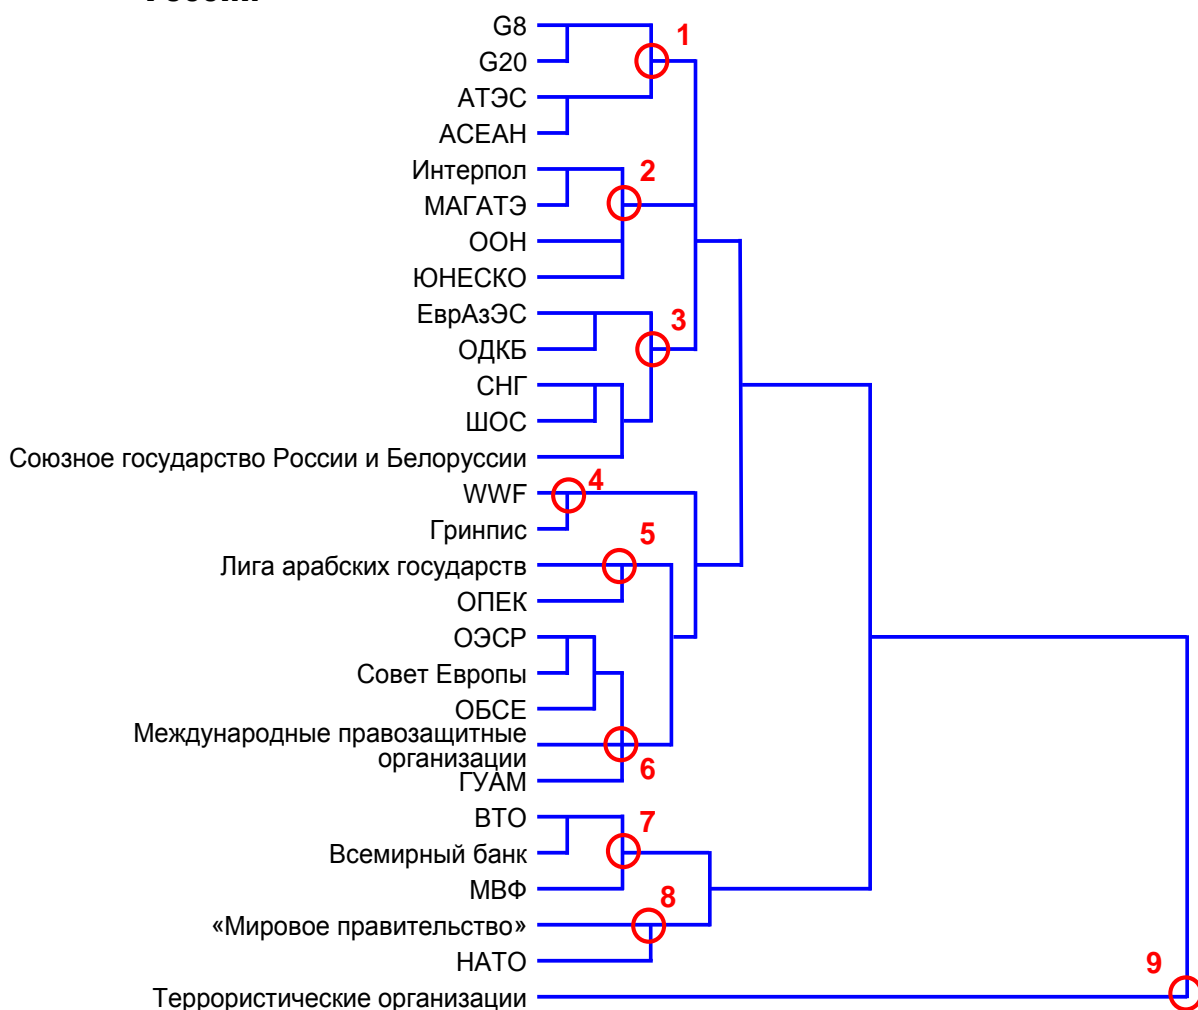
G8
G20
АТЭС
АСЕАН
Интерпол
МАГАТЭ
ООН
ЮНЕСКО
ЕврАзЭС
ОДКБ
СНГ
ШОС
Союзное государство России и Белоруссии
WWF
Гринпис
Лига арабских государств
ОПЕК
ОЭСР
Совет Европы
ОБСЕ
Международные правозащитные организации
ГУАМ
ВТО
Всемирный банк
МВФ
«Мировое правительство»
НАТО
Террористические организации
1
2
3
4
5
6
7
8
9